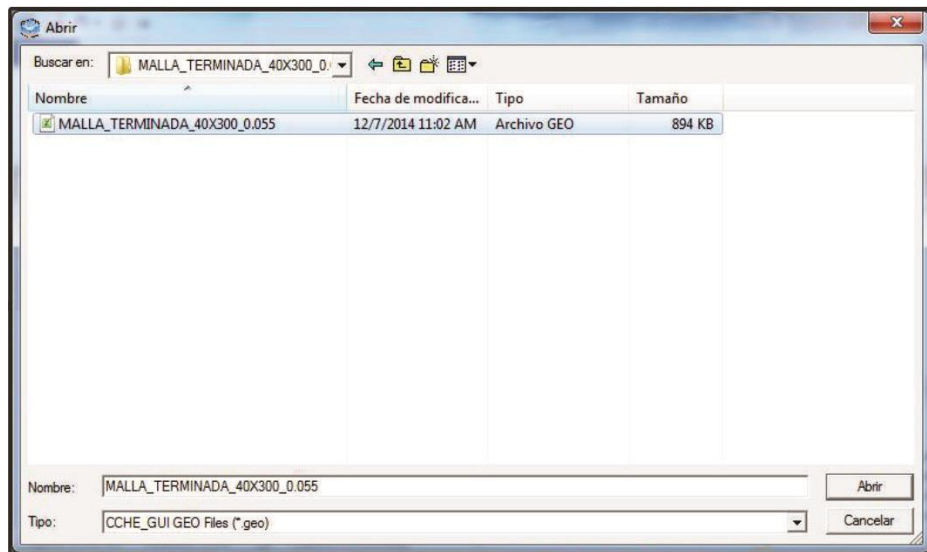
Abrir

Buscar en: MALLA_TERMINADA_40X300_0.

| Nombre | Fecha de modifica... | Tipo | Tamaño |
|---|---|---|---|
| MALLA_TERMINADA_40X300_0.055 | 12/7/2014 11:02 AM | Archivo GEO | 894 KB |

Nombre: MALLA_TERMINADA_40X300_0.055

Abrir

Tipo: CCHE_GUI GEO Files (*.geo)

Cancelar